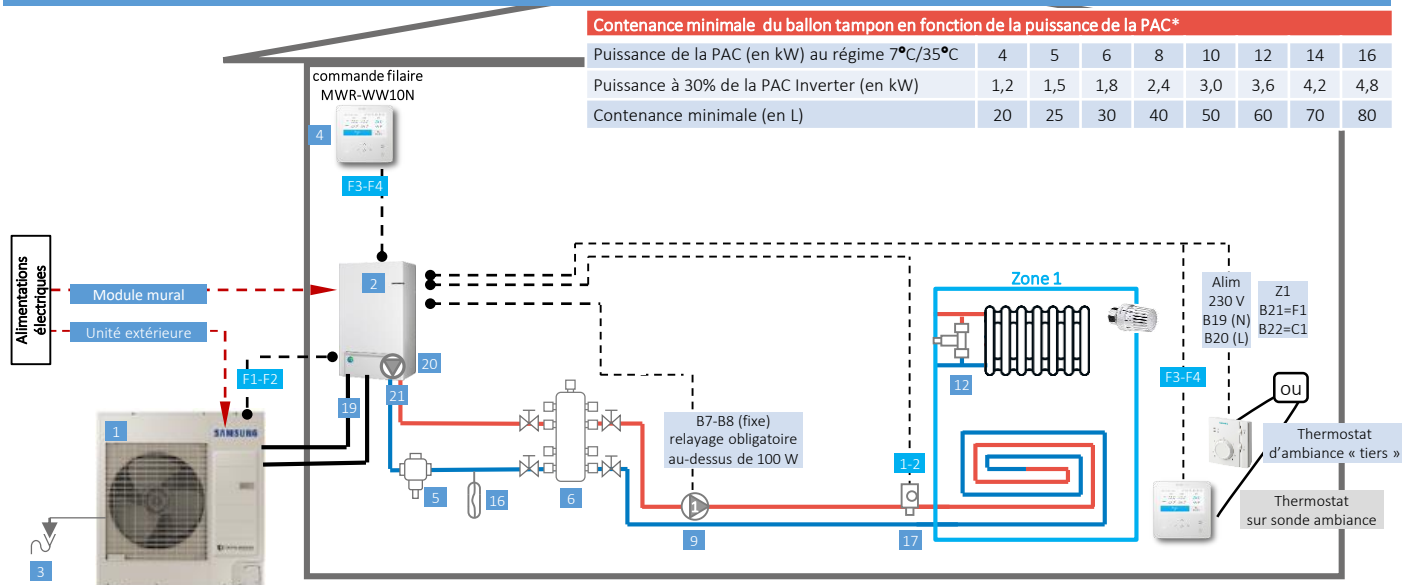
Contenance minimale du ballon tampon en fonction de la puissance de la PAC*

| Puissance de la PAC (en kW) au régime 7°C/35°C | 4 | 5 | 6 | 8 | 10 | 12 | 14 | 16 |
|---|---|---|---|---|---|---|---|---|
| Puissance à 30% de la PAC Inverter (en kW) | 1,2 | 1,5 | 1,8 | 2,4 | 3,0 | 3,6 | 4,2 | 4,8 |
| Contenance minimale (en L) | 20 | 25 | 30 | 40 | 50 | 60 | 70 | 80 |

commande filaire MWR-WW10N

4

F3-F4

Alimentations électriques

Module mural

Unité extérieure

2

F1-F2

20

19

21

1

SAMSUNG

3

5

16

6

B7-B8 (fixe) relayage obligatoire au-dessus de 100 W

9

1-2

17

Zone 1

12

Alim 230 V B19 (N) B20 (L)

Z1 B21=F1 B22=C1

F3-F4

OU

Thermostat d'ambiance « tiers »

Thermostat sur sonde ambiance